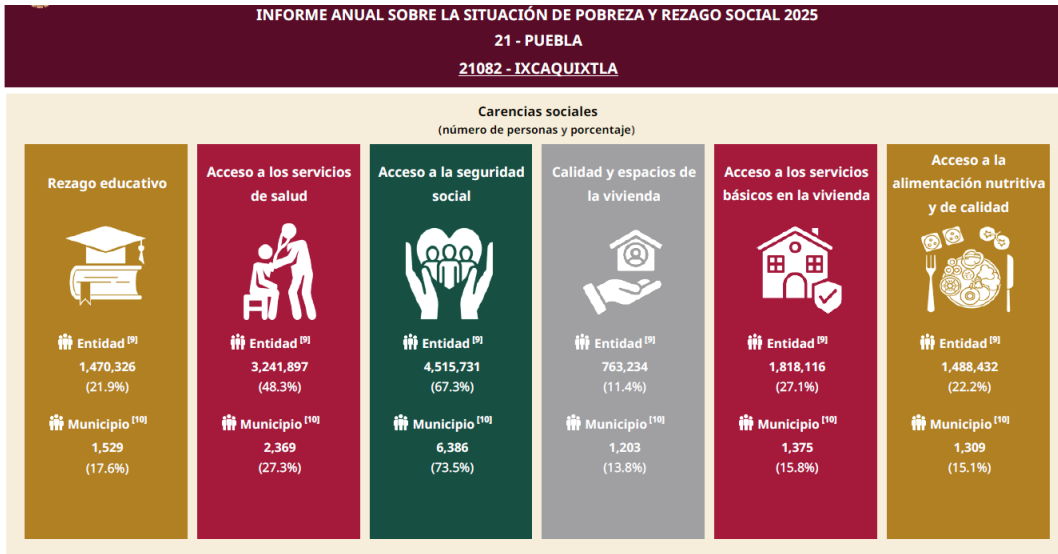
INFORME ANUAL SOBRE LA SITUACIÓN DE POBREZA Y REZAGO SOCIAL 2025
21 - PUEBLA
21082 - IXCAQUIXTLA

Carencias sociales
(número de personas y porcentaje)

Rezago educativo
Entidad $^{[9]}$
1,470,326
(21.9%)
Municipio $^{[10]}$
1,529
(17.6%)

Acceso a los servicios de salud
Entidad $^{[9]}$
3,241,897
(48.3%)
Municipio $^{[10]}$
2,369
(27.3%)

Acceso a la seguridad social
Entidad $^{[9]}$
4,515,731
(67.3%)
Municipio $^{[10]}$
6,386
(73.5%)

Calidad y espacios de la vivienda
Entidad $^{[9]}$
763,234
(11.4%)
Municipio $^{[10]}$
1,203
(13.8%)

Acceso a los servicios básicos en la vivienda
Entidad $^{[9]}$
1,818,116
(27.1%)
Municipio $^{[10]}$
1,375
(15.8%)

Acceso a la alimentación nutritiva y de calidad
Entidad $^{[9]}$
1,488,432
(22.2%)
Municipio $^{[10]}$
1,309
(15.1%)